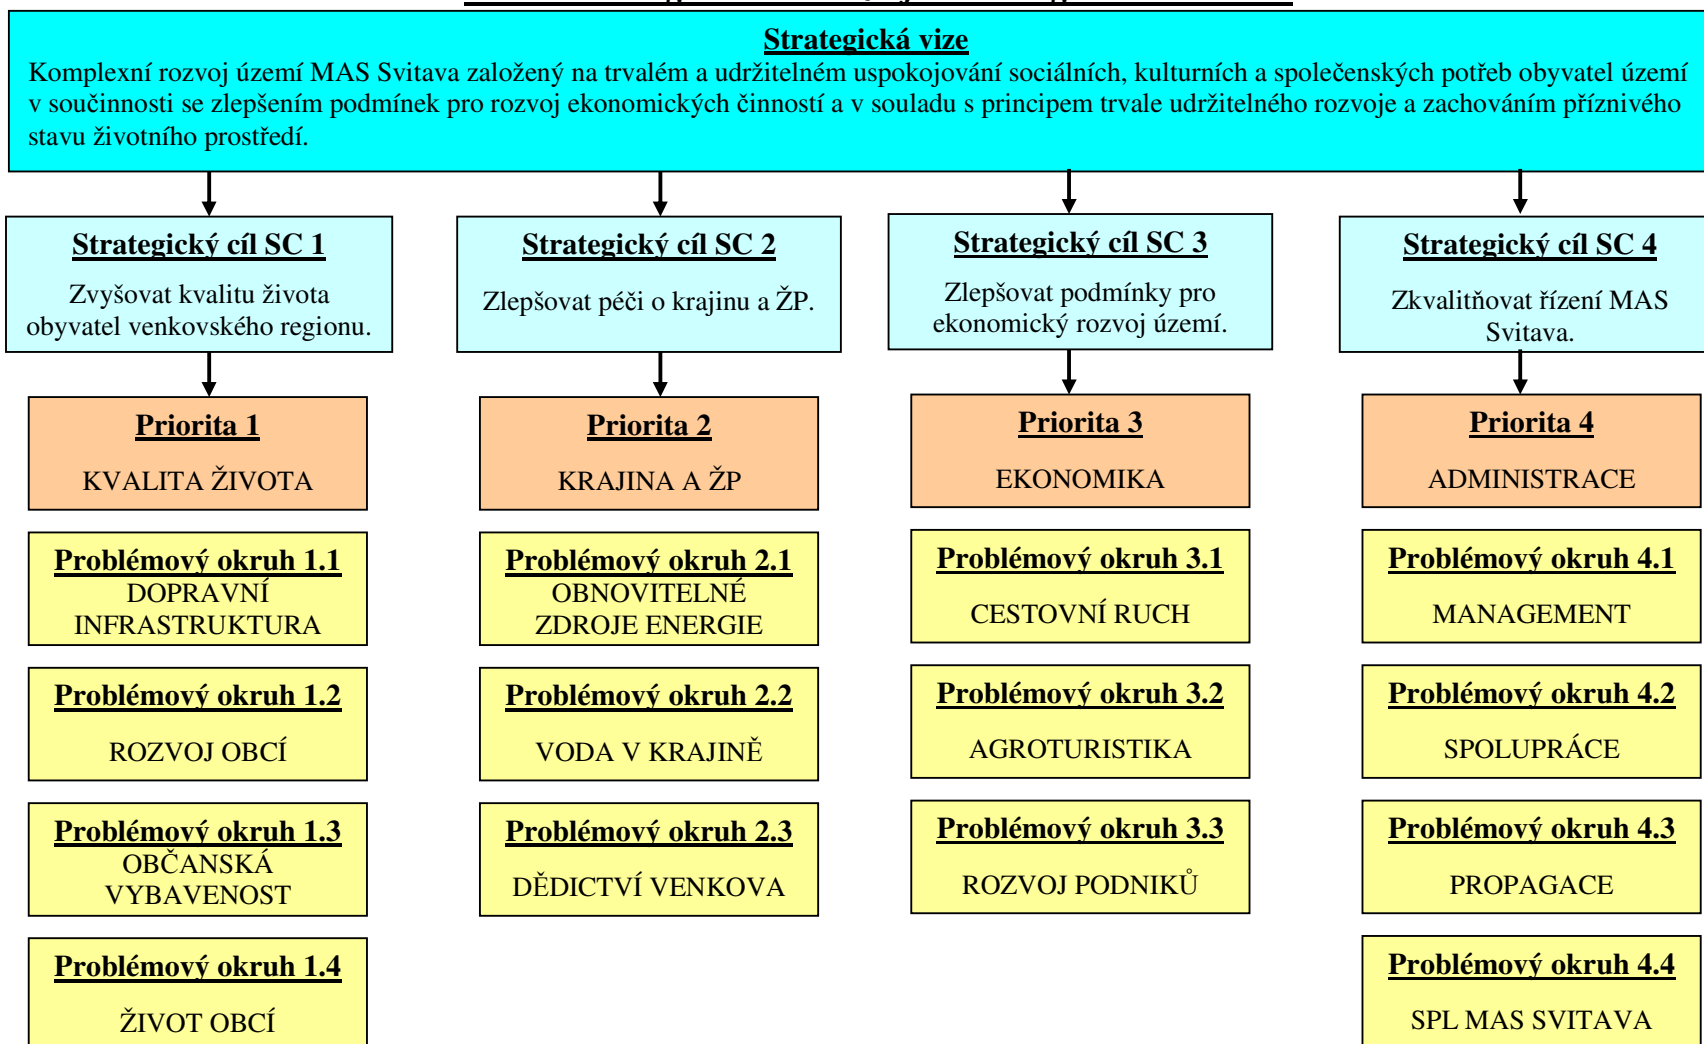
Strategická vize

Komplexní rozvoj území MAS Svitava založený na trvalém a udržitelném uspokojování sociálních, kulturních a společenských potřeb obyvatel území v součinnosti se zlepšením podmínek pro rozvoj ekonomických činností a v souladu s principem trvale udržitelného rozvoje a zachováním příznivého stavu životního prostředí.

Strategický cíl SC 1

Zvyšovat kvalitu života obyvatel venkovského regionu.

Priorita 1

KVALITA ŽIVOTA

Problémový okruh 1.1
DOPRAVNÍ INFRASTRUKTURA

Problémový okruh 1.2
ROZVOJ OBCÍ

Problémový okruh 1.3
OBČANSKÁ VYBAVENOST

Problémový okruh 1.4
ŽIVOT OBCÍ

Strategický cíl SC 2

Zlepšovat péči o krajinu a ŽP.

Priorita 2

KRAJINA A ŽP

Problémový okruh 2.1
OBNOVITELNÉ ZDROJE ENERGIE

Problémový okruh 2.2
VODA V KRAJINĚ

Problémový okruh 2.3
DĚDICTVÍ VENKOVA

Strategický cíl SC 3

Zlepšovat podmínky pro ekonomický rozvoj území.

Priorita 3

EKONOMIKA

Problémový okruh 3.1
CESTOVNÍ RUCH

Problémový okruh 3.2
AGROTURISTIKA

Problémový okruh 3.3
ROZVOJ PODNIKŮ

Strategický cíl SC 4

Zkvalitňovat řízení MAS Svitava.

Priorita 4

ADMINISTRACE

Problémový okruh 4.1
MANAGEMENT

Problémový okruh 4.2
SPOLUPRÁCE

Problémový okruh 4.3
PROPAGACE

Problémový okruh 4.4
SPL MAS SVITAVA